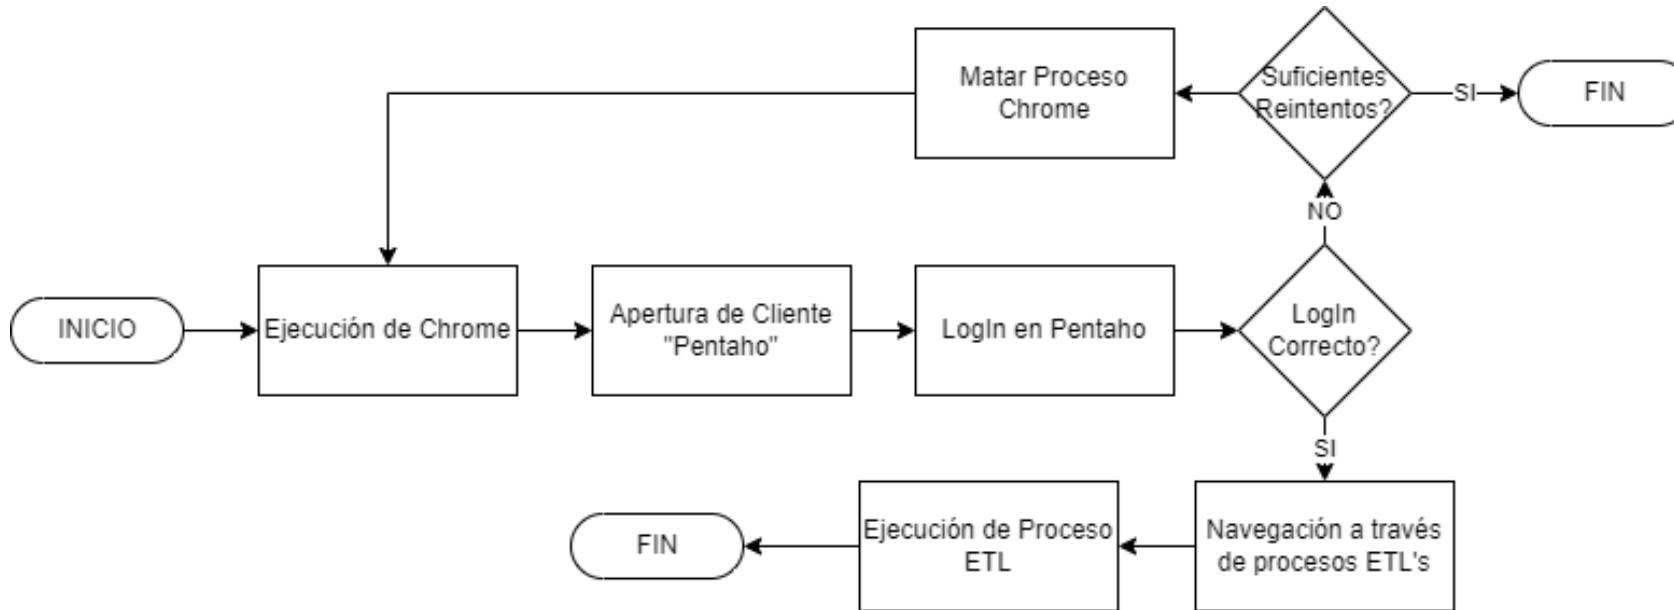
Matar Proceso Chrome

Suficientes Reintentos?

SI

FIN

NO

INICIO

Ejecución de Chrome

Apertura de Cliente "Pentaho"

LogIn en Pentaho

LogIn Correcto?

SI

Navegación a través de procesos ETL's

Ejecución de Proceso ETL

FIN